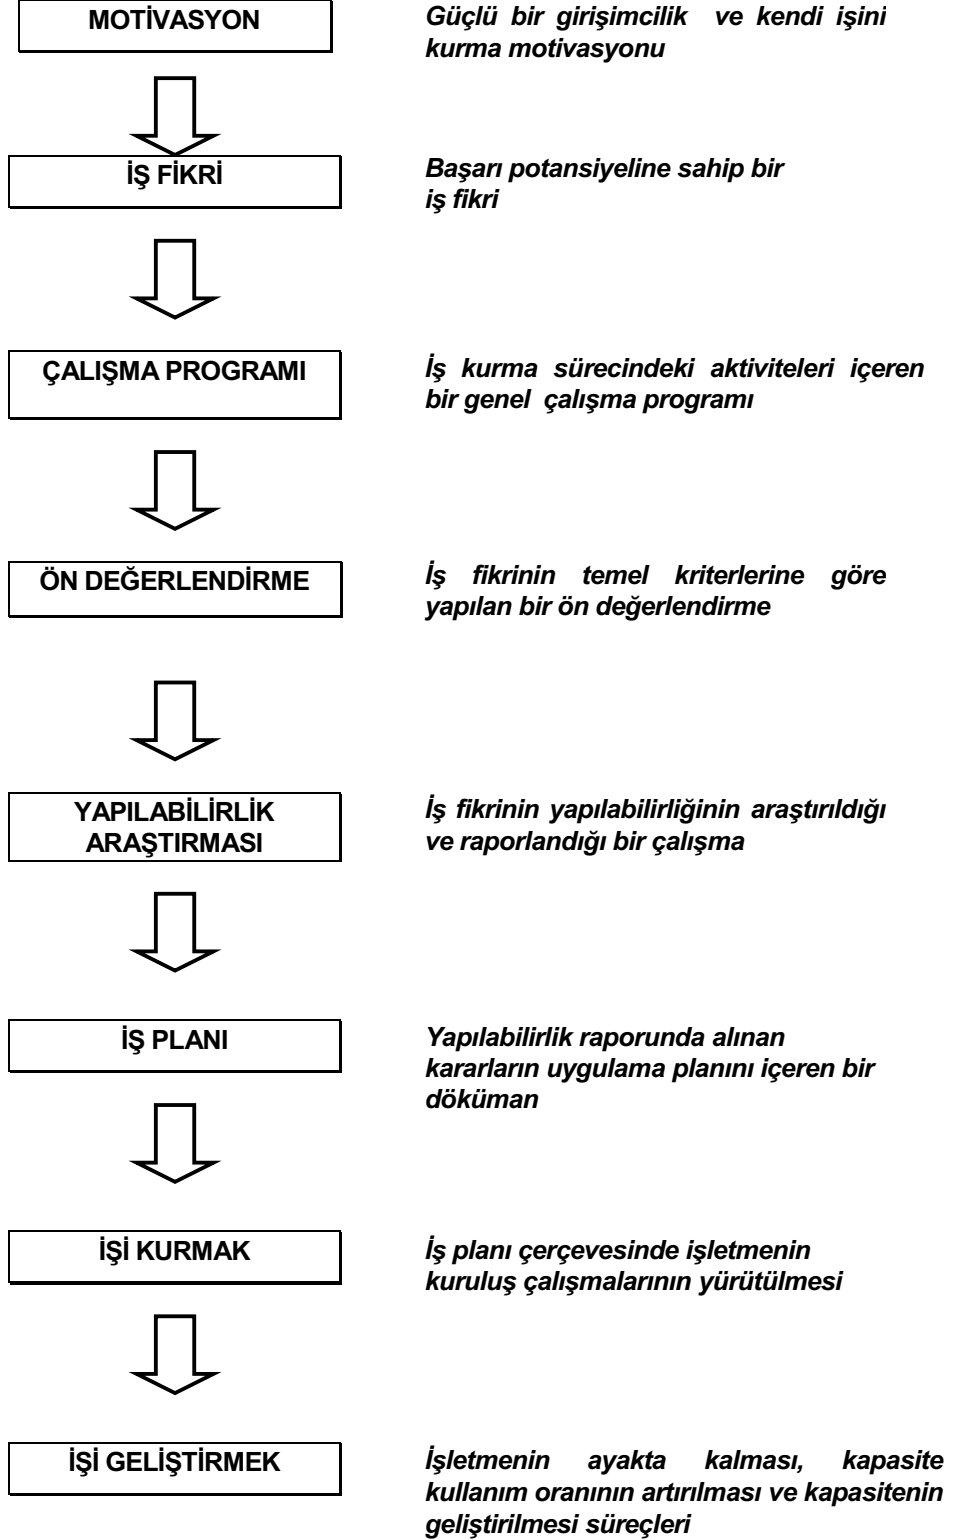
MOTİVASYON

Güçlü bir girişimcilik ve kendi işini kurma motivasyonu

İŞ FİKRİ

Başarı potansiyeline sahip bir iş fikri

ÇALIŞMA PROGRAMI

İş kurma sürecindeki aktiviteleri içeren bir genel çalışma programı

ÖN DEĞERLENDİRME

İş fikrinin temel kriterlerine göre yapılan bir ön değerlendirme

YAPILABİLİRLİK ARAŞTIRMASI

İş fikrinin yapılabilirliğinin araştırıldığı ve raporlandığı bir çalışma

İŞ PLANI

Yapılabilirlik raporunda alınan kararların uygulama planını içeren bir döküman

İŞİ KURMAK

İş planı çerçevesinde işletmenin kuruluş çalışmalarının yürütülmesi

İŞİ GELİŞTİRMEK

İşletmenin ayakta kalması, kapasite kullanım oranının artırılması ve kapasitenin geliştirilmesi süreçleri